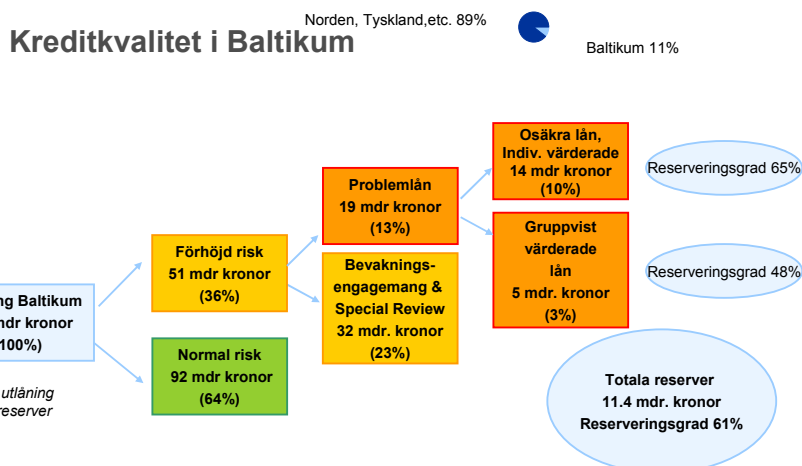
Kreditkvalitet i Baltikum

Norden, Tyskland,etc. 89%

Baltikum 11%

ng Baltikum
mdr kronor
100%)

utlåning
reserver

Förhöjd risk
51 mdr kronor
(36%)

Normal risk
92 mdr kronor
(64%)

Problemlån
19 mdr kronor
(13%)

Bevaknings-engagemang & Special Review
32 mdr. kronor
(23%)

Osäkra lån, Indiv. värderade
14 mdr kronor
(10%)

Gruppvist värderade lån
5 mdr. kronor
(3%)

Reserveringsgrad 65%

Reserveringsgrad 48%

Totala reserver
11.4 mdr. kronor
Reserveringsgrad 61%